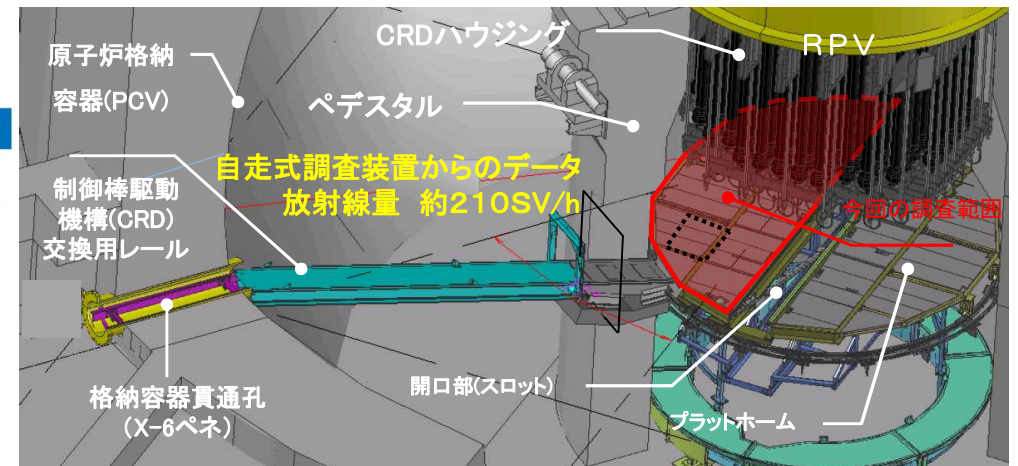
原子炉格納容器(PCV)

CRDハウジング

RPV

ペデスタル

自走式調査装置からのデータ
放射線量　約210SV/h

制御棒駆動機構(CRD)交換用レール

今回の調査範囲

開口部(スロット)

格納容器貫通孔
(X-6ペネ)

プラットホーム